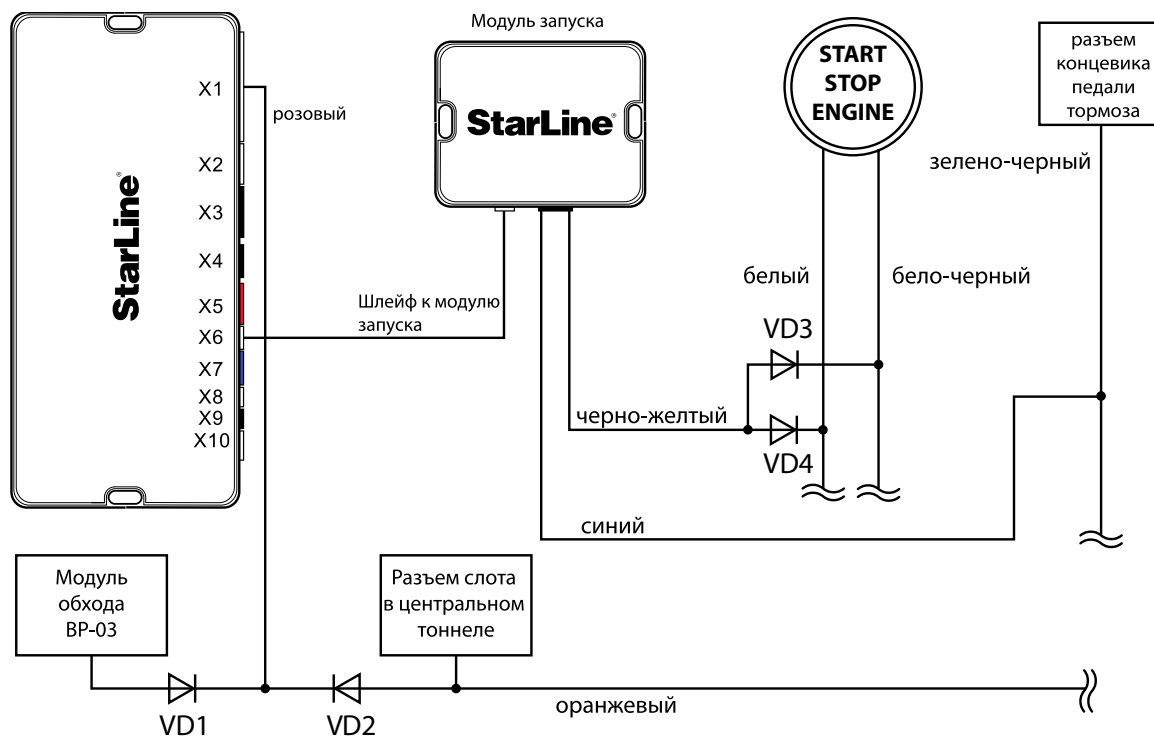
StarLine

X1
X2
X3
X4
X5
X6
X7
X8
X9
X10

розовый

Модуль запуска

StarLine

START STOP ENGINE

разъем концевика педали тормоза

зелено-черный

белый

бело-черный

Шлейф к модулю запуска

VD3

черно-желтый

VD4

синий

Модуль обхода BP-03

Разъем слота в центральном тоннеле

VD1

VD2

оранжевый